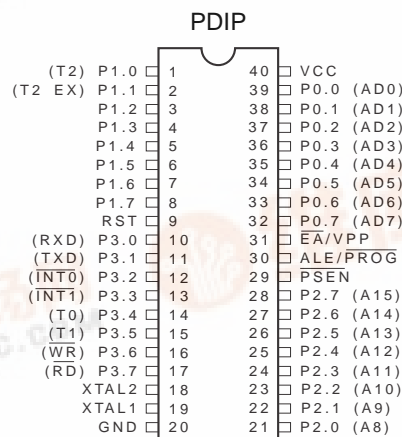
PDIP

(T2) P1.0 1
(T2 EX) P1.1 2
P1.2 3
P1.3 4
P1.4 5
P1.5 6
P1.6 7
P1.7 8
RST 9
(RXD) P3.0 10
(TXD) P3.1 11
($\overline{INT0}$) P3.2 12
($\overline{INT1}$) P3.3 13
(T0) P3.4 14
(T1) P3.5 15
($\overline{WR}$) P3.6 16
($\overline{RD}$) P3.7 17
XTAL2 18
XTAL1 19
GND 20

40 VCC
39 P0.0 (AD0)
38 P0.1 (AD1)
37 P0.2 (AD2)
36 P0.3 (AD3)
35 P0.4 (AD4)
34 P0.5 (AD5)
33 P0.6 (AD6)
32 P0.7 (AD7)
31 $\overline{EA}$/VPP
30 ALE/$\overline{PROG}$
29 $\overline{PSEN}$
28 P2.7 (A15)
27 P2.6 (A14)
26 P2.5 (A13)
25 P2.4 (A12)
24 P2.3 (A11)
23 P2.2 (A10)
22 P2.1 (A9)
21 P2.0 (A8)